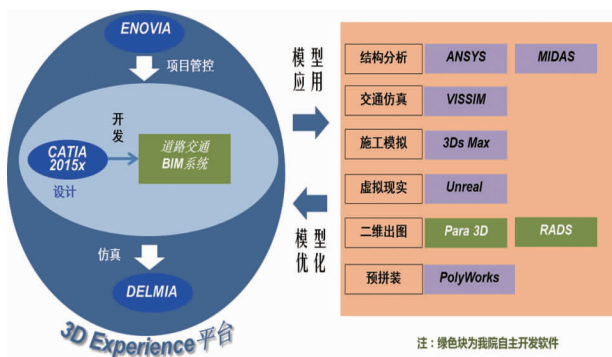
ENOVIA

项目管控

开发

CATIA 2015x

设计

道路交通 BIM系统

仿真

DELMIA

3D Experience平台

模型应用

模型优化

结构分析

ANSYS

MIDAS

交通仿真

VISSIM

施工模拟

3Ds Max

虚拟现实

Unreal

二维出图

Para 3D

RADS

预拼装

PolyWorks

注：绿色块为我院自主开发软件